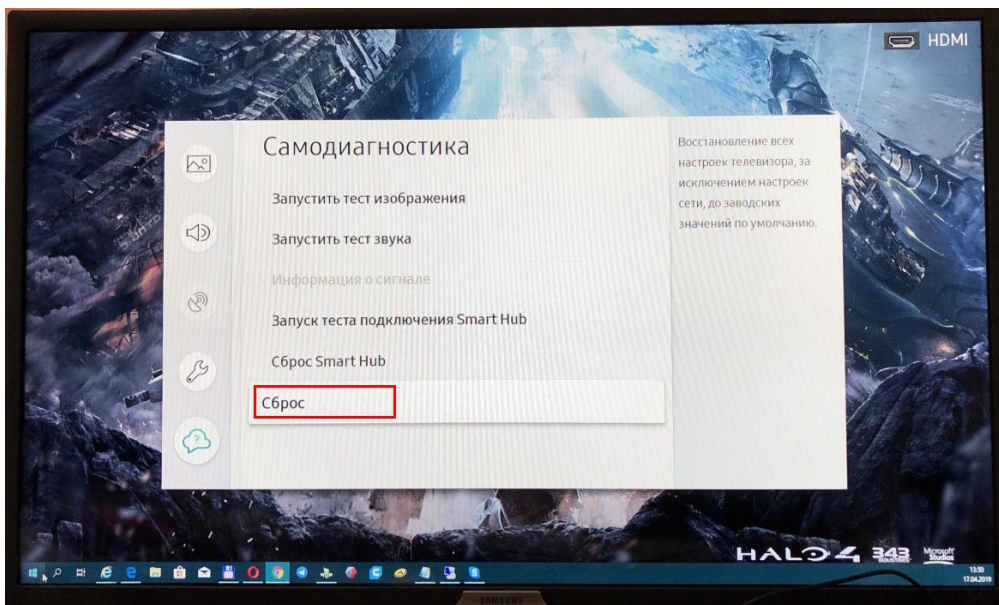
HDMI

Самодиагностика

Запустить тест изображения

Запустить тест звука

Информация о сигнале

Запуск теста подключения Smart Hub

Сброс Smart Hub

Сброс

Восстановление всех настроек телевизора, за исключением настроек сети, до заводских значений по умолчанию.

HALO 4 343 INDUSTRIES Microsoft Studios

13:30
17.04.2019

SAMSUNG